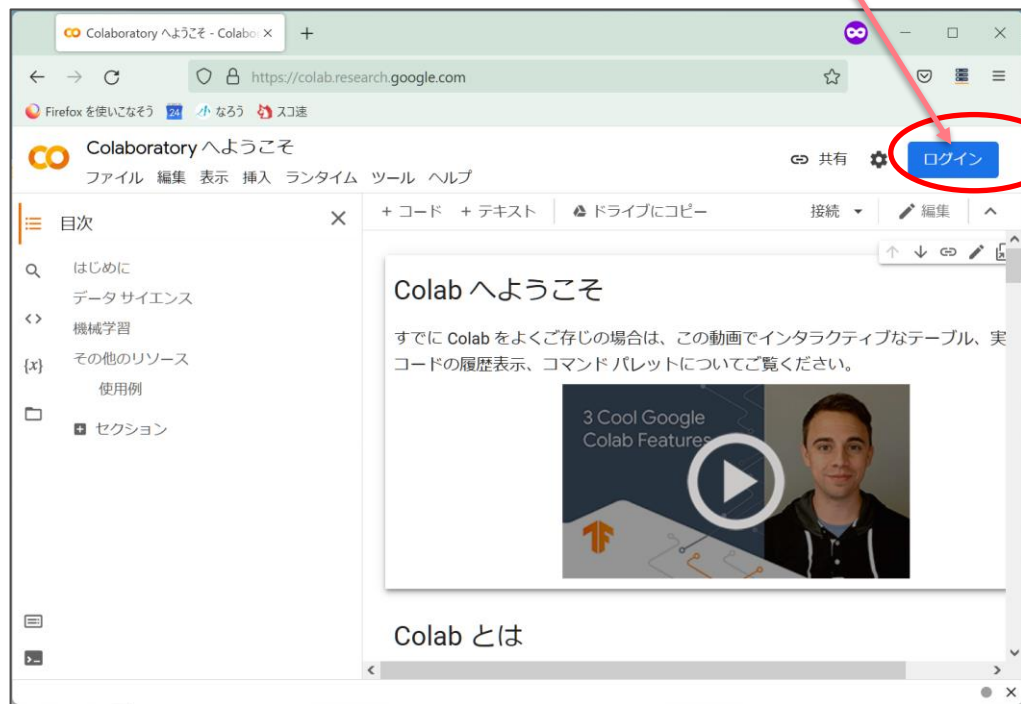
CO Colaboratory へようこそ - Colabo ×

+

https://colab.research.google.com

Firefox を使いこなそう 24 なろう スコ速

CO Colaboratory へようこそ

ファイル 編集 表示 挿入 ランタイム ツール ヘルプ

共有

ログイン

目次

はじめに
データ サイエンス
機械学習
その他のリソース
使用例
セクション

+ コード + テキスト ドライブにコピー

接続 編集

Colab へようこそ

すでに Colab をよくご存じの場合は、この動画でインタラクティブなテーブル、実
コードの履歴表示、コマンド パレットについてご覧ください。

3 Cool Google Colab Features

Colab とは